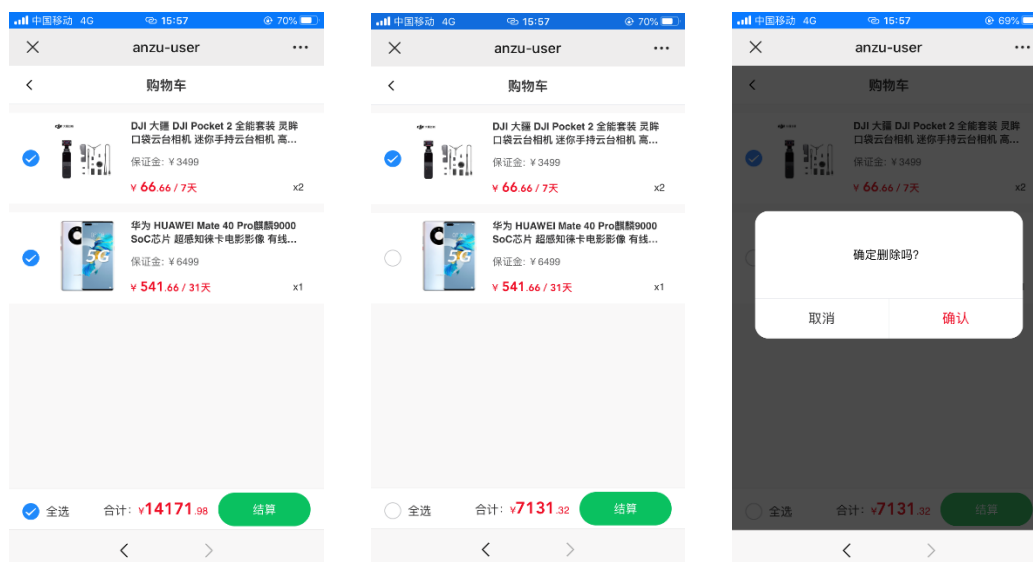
中国移动 4G 15:57 70%

anzu-user

购物车

DJI 大疆 DJI Pocket 2 全能套装 灵眸口袋云台相机 迷你手持云台相机 高...

保证金: ¥3499

¥ 66.66 / 7天

x2

华为 HUAWEI Mate 40 Pro麒麟9000 SoC芯片 超感知徕卡电影影像 有线...

保证金: ¥6499

¥ 541.66 / 31天

x1

全选 合计: ¥14171.98 结算

中国移动 4G 15:57 70%

anzu-user

购物车

DJI 大疆 DJI Pocket 2 全能套装 灵眸口袋云台相机 迷你手持云台相机 高...

保证金: ¥3499

¥ 66.66 / 7天

x2

华为 HUAWEI Mate 40 Pro麒麟9000 SoC芯片 超感知徕卡电影影像 有线...

保证金: ¥6499

¥ 541.66 / 31天

x1

全选 合计: ¥7131.32 结算

中国移动 4G 15:57 69%

anzu-user

购物车

DJI 大疆 DJI Pocket 2 全能套装 灵眸口袋云台相机 迷你手持云台相机 高...

保证金: ¥3499

¥ 66.66 / 7天

x2

确定删除吗?

取消 确认

全选 合计: ¥7131.32 结算